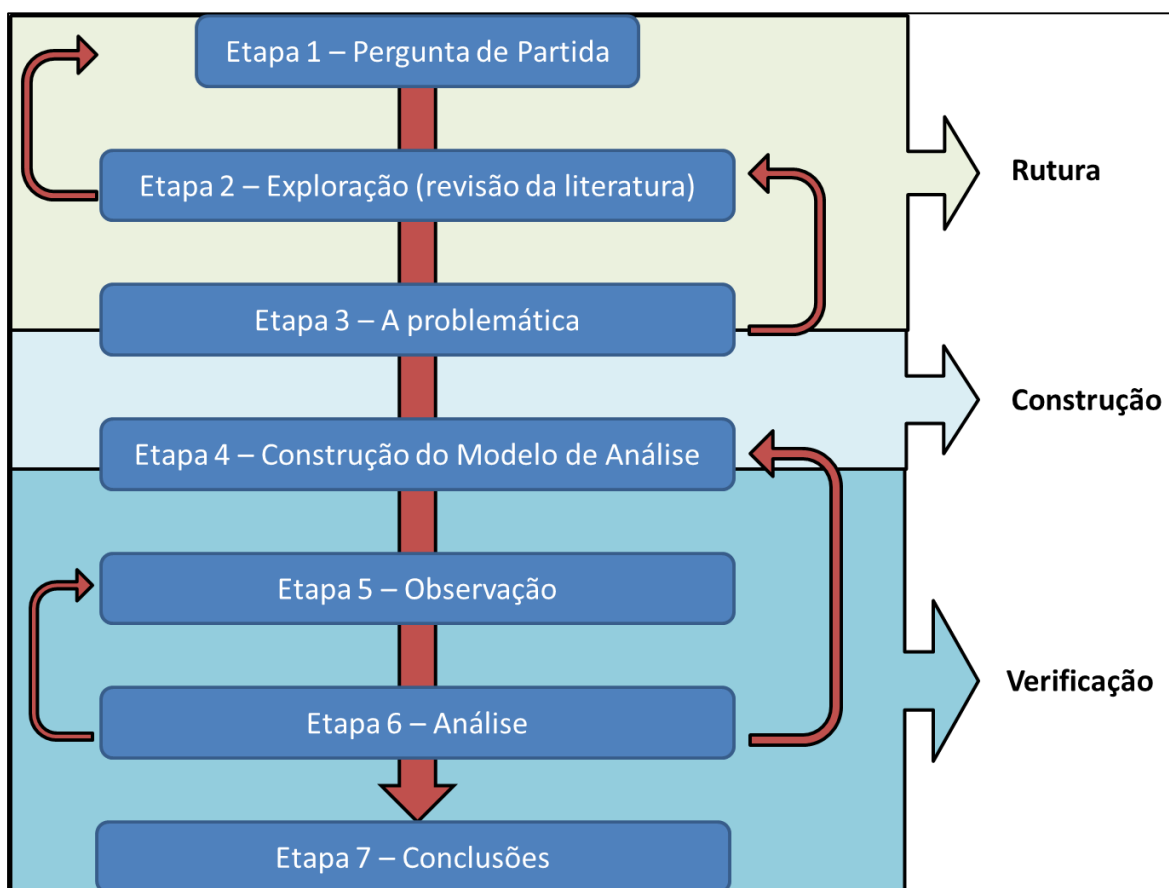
Etapa 1 – Pergunta de Partida

Etapa 2 – Exploração (revisão da literatura)

Etapa 3 – A problemática

Rutura

Etapa 4 – Construção do Modelo de Análise

Construção

Etapa 5 – Observação

Etapa 6 – Análise

Verificação

Etapa 7 – Conclusões